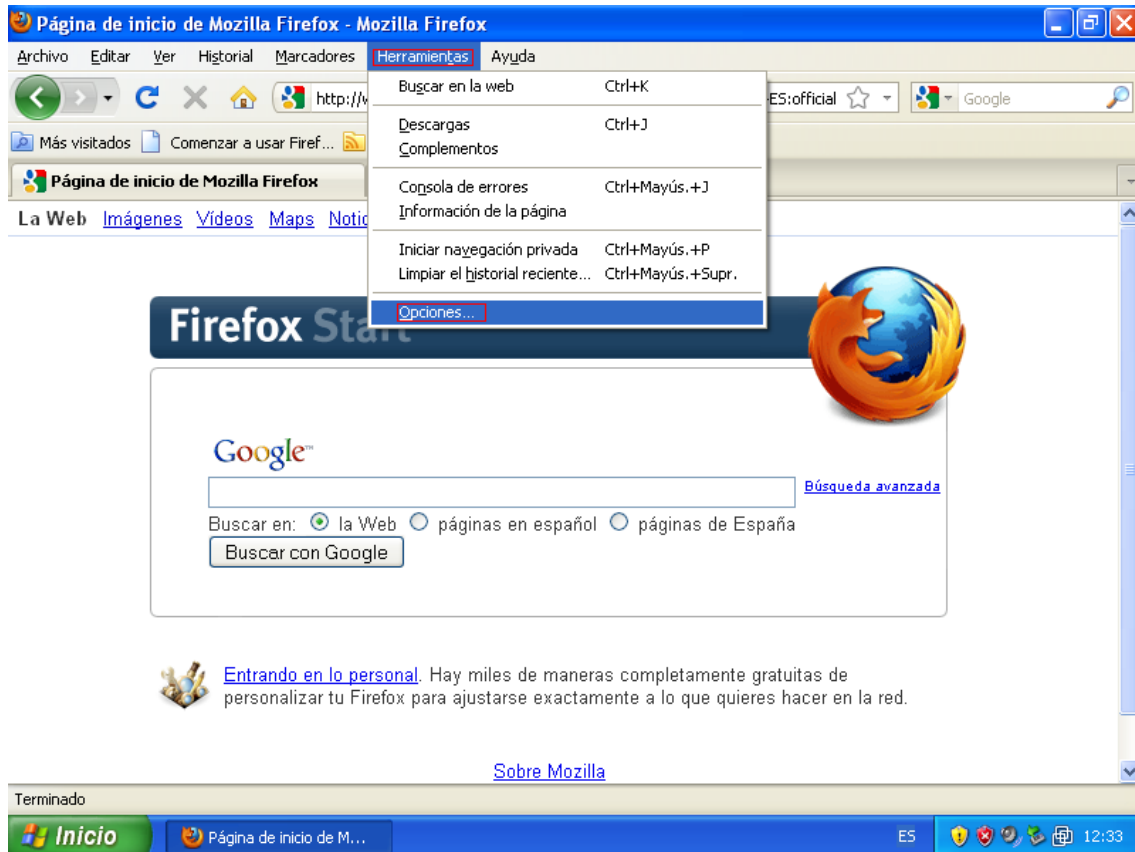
Página de inicio de Mozilla Firefox - Mozilla Firefox

Archivo Editar Ver Historial Marcadores Herramientas Ayuda

http://v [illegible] ES:official

Google

Más visitados Comenzar a usar Firef...

Página de inicio de Mozilla Firefox

La Web Imágenes Vídeos Maps Notic

Buscar en la web Ctrl+K

Descargas Ctrl+J
Complementos

Consola de errores Ctrl+Mayús.+J
Información de la página

Iniciar navegación privada Ctrl+Mayús.+P
Limpiar el historial reciente... Ctrl+Mayús.+Supr.

Opciones...

Firefox Sta

Google™

Búsqueda avanzada

Buscar en: la Web páginas en español páginas de España

Buscar con Google

Entrando en lo personal. Hay miles de maneras completamente gratuitas de personalizar tu Firefox para ajustarse exactamente a lo que quieres hacer en la red.

Sobre Mozilla

Terminado

Inicio Página de inicio de M... ES 12:33